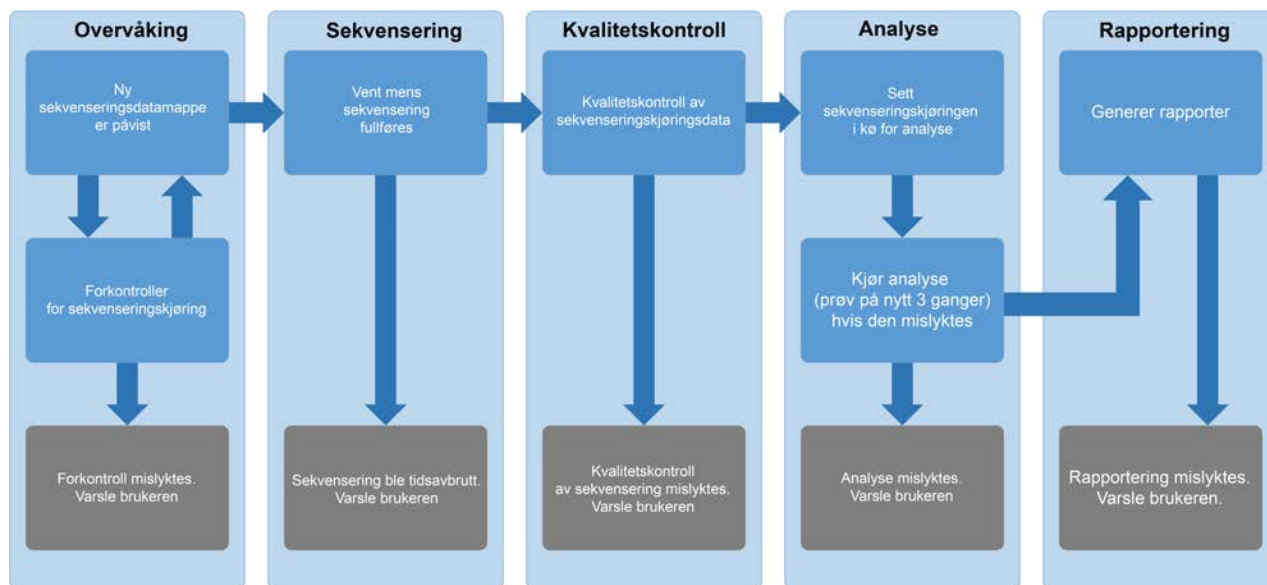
Overvåking

Ny sekvenseringsdatamappe er påvist

Forkontroller for sekvenseringskjøring

Forkontroll mislyktes. Varsle brukeren

Sekvensering

Vent mens sekvensering fullføres

Sekvensering ble tidsavbrutt. Varsle brukeren

Kvalitetskontroll

Kvalitetskontroll av sekvenseringskjøringsdata

Kvalitetskontroll av sekvensering mislyktes. Varsle brukeren

Analyse

Sett sekvenseringskjøringen i kø for analyse

Kjør analyse (prøv på nytt 3 ganger) hvis den mislyktes

Analyse mislyktes. Varsle brukeren

Rapportering

Generer rapporter

Rapportering mislyktes. Varsle brukeren.